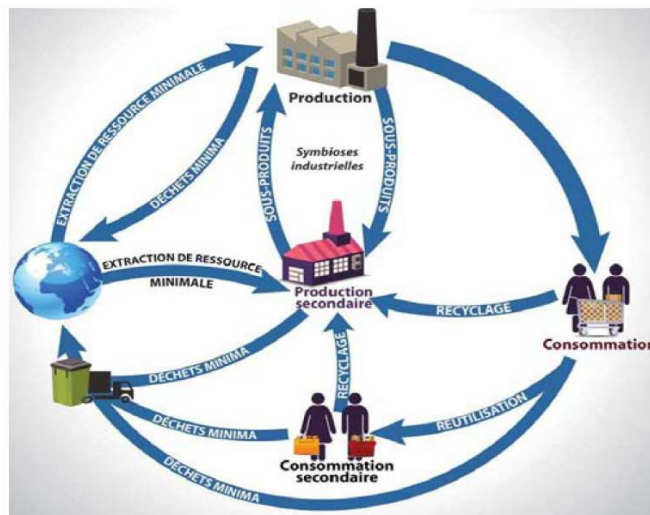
Production

EXTRACTION DE RESSOURCE MINIMALE

DECHETS MINIMA

SOUS-PRODUITS

Symbioses industrielles

SOUS-PRODUITS

EXTRACTION DE RESSOURCE MINIMALE

Production secondaire

RECYCLAGE

Consommation

DECHETS MINIMA

RECYCLAGE

REUTILISATION

DECHETS MINIMA

Consommation secondaire

DECHETS MINIMA